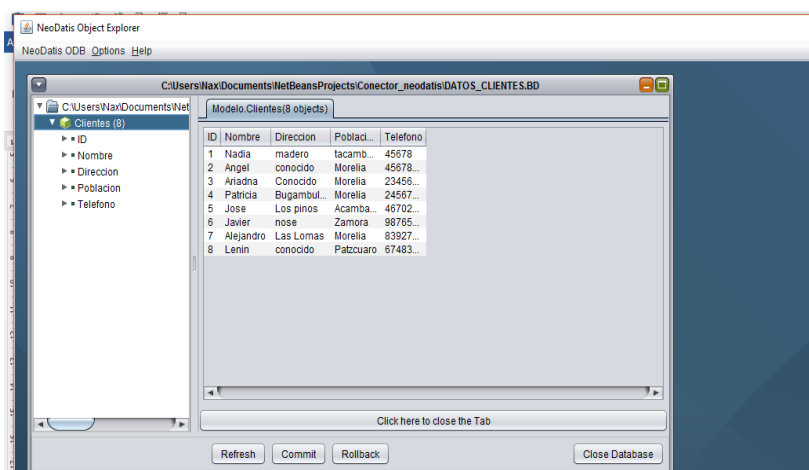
NeoDatis Object Explorer

NeoDatis ODB Options Help

C:\Users\Nax\Documents\NetBeansProjects\Conector_neodatis\DATOS_CLIENTES.BD

C:\Users\Nax\Documents\Net
Clientes (8)
ID
Nombre
Direccion
Poblacion
Telefono

Modelo.Clientes(8 objects)

| ID | Nombre | Direccion | Poblaci... | Telefono |
|---|---|---|---|---|
| 1 | Nadia | madero | tacamb... | 45678 |
| 2 | Angel | conocido | Morelia | 45678... |
| 3 | Ariadna | Conocido | Morelia | 23456... |
| 4 | Patricia | Bugambul... | Morelia | 24567... |
| 5 | Jose | Los pinos | Acamba... | 46702... |
| 6 | Javier | nose | Zamora | 98765... |
| 7 | Alejandro | Las Lomas | Morelia | 83927... |
| 8 | Lenin | conocido | Patzcuaro | 67483... |

Click here to close the Tab

Refresh Commit Rollback Close Database